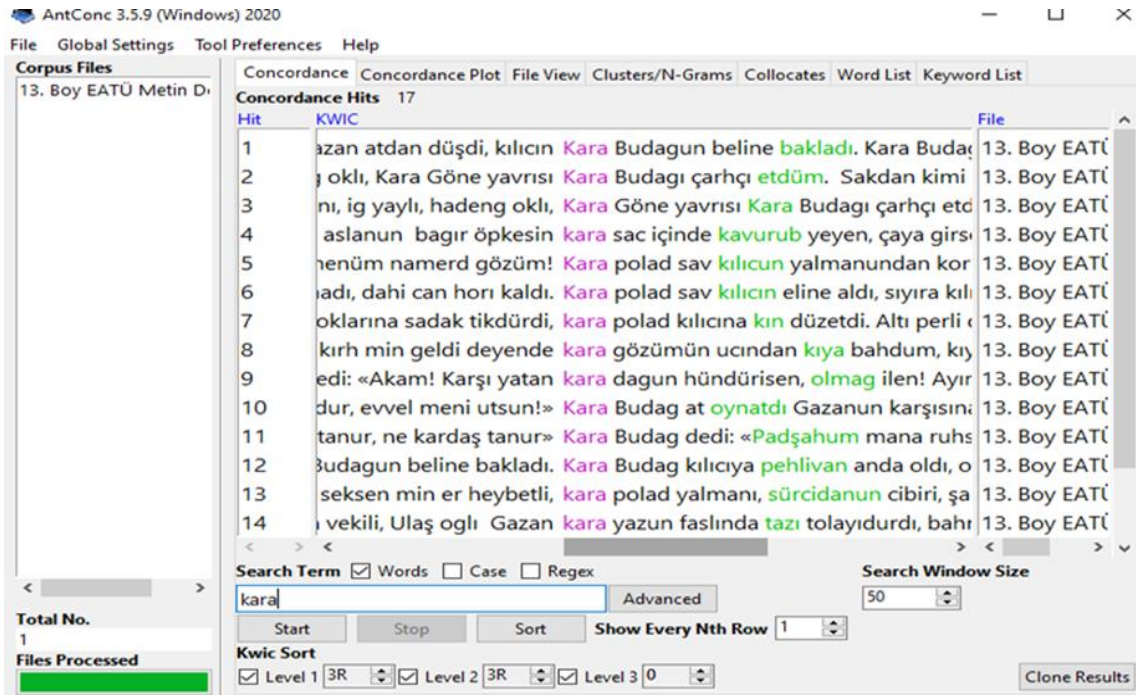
AntConc 3.5.9 (Windows) 2020

File Global Settings Tool Preferences Help

Corpus Files
13. Boy EATÜ Metin D

Concordance | Concordance Plot | File View | Clusters/N-Grams | Collocates | Word List | Keyword List

Concordance Hits 17

| Hit | KWIC | File |
|---|---|---|
| 1 | azan atdan düşdi, kılıcın Kara Budagun beline bakladı. Kara Buda | 13. Boy EATÜ |
| 2 | oklı, Kara Göne yavrısı Kara Budagı çarhçı etdüm. Sakdan kimi | 13. Boy EATÜ |
| 3 | nı, ig yaylı, hadeng oklı, Kara Göne yavrısı Kara Budagı çarhçı etd | 13. Boy EATÜ |
| 4 | aslanun bagır öpkesin kara sac içinde kavurub yeyen, çaya girs | 13. Boy EATÜ |
| 5 | nenüm namerd gözüm! Kara polad sav kılıcun yalmanundan kor | 13. Boy EATÜ |
| 6 | adı, dahi can horı kaldı. Kara polad sav kılıcın eline aldı, sıyıra kılı | 13. Boy EATÜ |
| 7 | oklarına sadak tikdürdi, kara polad kılıcına kın düzetdi. Altı perli | 13. Boy EATÜ |
| 8 | kırh min geldi deyende kara gözümün ucından kıya bahdum, kıy | 13. Boy EATÜ |
| 9 | edi: «Akam! Karşı yatan kara dagun hündürisen, olmag ilen! Ayır | 13. Boy EATÜ |
| 10 | dur, evvel meni utsun!» Kara Budag at oynatdı Gazanun karşısın | 13. Boy EATÜ |
| 11 | tanur, ne kardaş tanur» Kara Budag dedi: «Padşahum mana ruhs | 13. Boy EATÜ |
| 12 | Budagun beline bakladı. Kara Budag kılıcıya pehlivan anda oldı, o | 13. Boy EATÜ |
| 13 | seksen min er heybetli, kara polad yalmanı, sürcidanun cibiri, şa | 13. Boy EATÜ |
| 14 | vekili, Ulaş oglı Gazan kara yazun faslında tazı tolayıdurdı, bahr | 13. Boy EATÜ |

Search Term ☑ Words ☐ Case ☐ Regex
kara
Advanced
Search Window Size
50
Start Stop Sort
Show Every Nth Row 1
Kwic Sort
☑ Level 1 3R ☑ Level 2 3R ☑ Level 3 0
Clone Results

Total No.
1
Files Processed